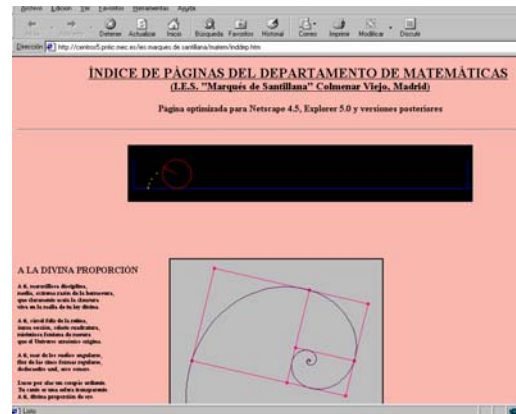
Archivo Edición Ver Favoritos Herramientas Ayuda

Detener Actualizar Inicio Búsqueda Favoritos Historial Correo Imprimir Modificar Discutir

Dirección http://centros5.pntic.mec.es/ies.marques.de.santillana/matem/inddep.htm

ÍNDICE DE PÁGINAS DEL DEPARTAMENTO DE MATEMÁTICAS
(I.E.S. "Marqués de Santillana" Colmenar Viejo, Madrid)

Pagina optimizada para Netscape 4.5, Explorer 5.0 y versiones posteriores

A LA DIVINA PROPORCIÓN

A ti, maravillosa disciplina, media, extrema razón de la hermosura, que claramente acata la clausura viva en la malla de tu ley divina.

A ti, cárcel feliz de la retina, áurea sección, celeste cuadratura, misteriosa fontana de mesura que el Universo armonioso origina.

A ti, mar de los sueños angulares, flor de las cinco formas regulares, dodecaedro azul, arco sonoro.

Luces por alas un compás ardiente. Tu canto es una esfera transparente. A ti, divina proporción de oro.

Listo